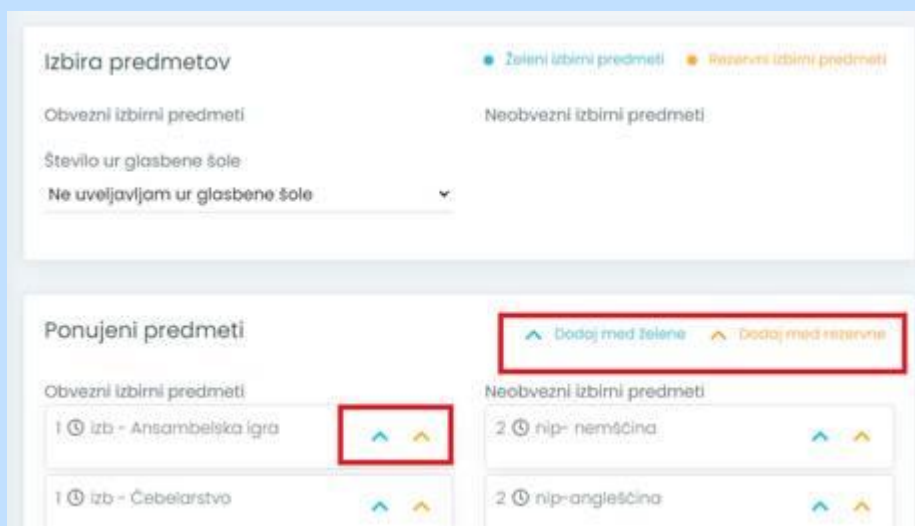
Izbira predmetov

Želeni izbirni predmeti   Rezervni izbirni predmeti

Obvezni izbirni predmeti

Neobvezni izbirni predmeti

Število ur glasbene šole

Ne uveljavljam ur glasbene šole

Ponujeni predmeti

Dodaj med želene   Dodaj med rezervne

Obvezni izbirni predmeti

1 izb - Ansambelska igra

1 izb - Čebelarstvo

Neobvezni izbirni predmeti

2 nip- nemščina

2 nip-angleščina